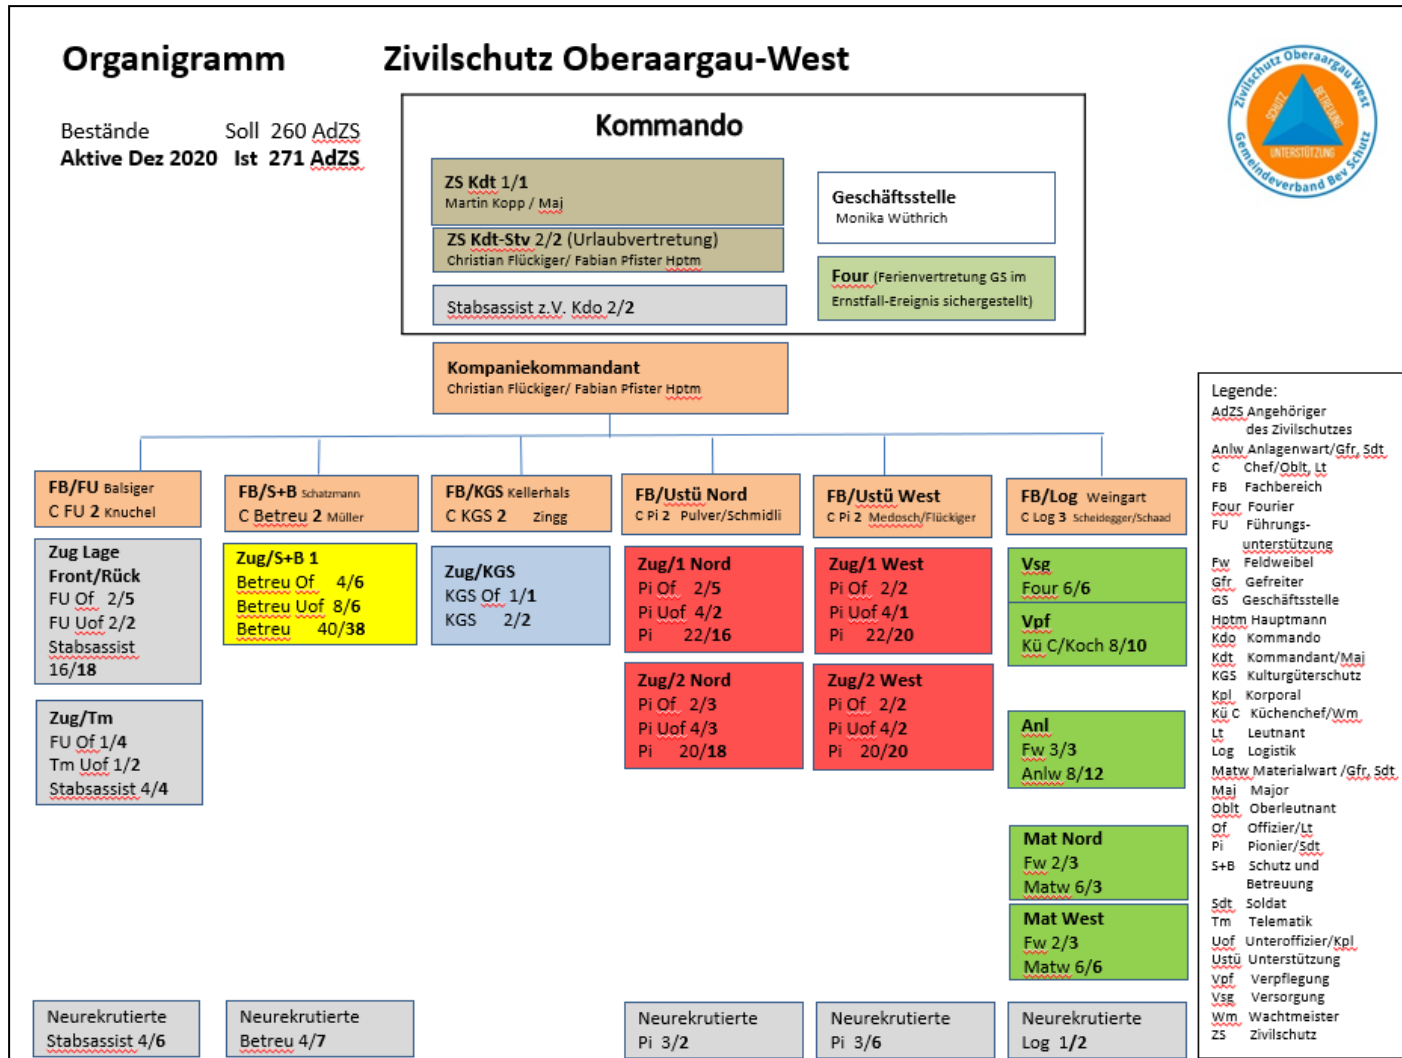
Organigramm Zivilschutz Oberaargau-West

Bestände Soll 260 AdZS
Aktive Dez 2020 Ist 271 AdZS

Zivilschutz Oberaargau West
SCHUTZ BETREUUNG UNTERSTÜTZUNG
Gemeindeverband Bev Schutz

Kommando

ZS Kdt 1/1
Martin Kopp / Maj

ZS Kdt-Stv 2/2 (Urlaubvertretung)
Christian Flückiger/ Fabian Pfister Hptm

Stabsassist z.V. Kdo 2/2

Geschäftsstelle
Monika Wüthrich

Four (Ferienvertretung GS im Ernstfall-Ereignis sichergestellt)

Kompaniekommandant
Christian Flückiger/ Fabian Pfister Hptm

FB/FU Balsiger
C FU 2 Knuchel

Zug Lage Front/Rück
FU Of 2/5
FU Uof 2/2
Stabsassist 16/18

Zug/Tm
FU Of 1/4
Tm Uof 1/2
Stabsassist 4/4

Neurekrutierte Stabsassist 4/6

FB/S+B Schatzmann
C Betreu 2 Müller

Zug/S+B 1
Betreu Of 4/6
Betreu Uof 8/6
Betreu 40/38

Neurekrutierte Betreu 4/7

FB/KGS Kellerhals
C KGS 2 Zingg

Zug/KGS
KGS Of 1/1
KGS 2/2

FB/Ustü Nord
C Pi 2 Pulver/Schmidli

Zug/1 Nord
Pi Of 2/5
Pi Uof 4/2
Pi 22/16

Zug/2 Nord
Pi Of 2/3
Pi Uof 4/3
Pi 20/18

Neurekrutierte Pi 3/2

FB/Ustü West
C Pi 2 Medosch/Flückiger

Zug/1 West
Pi Of 2/2
Pi Uof 4/1
Pi 22/20

Zug/2 West
Pi Of 2/2
Pi Uof 4/2
Pi 20/20

Neurekrutierte Pi 3/6

FB/Log Weingart
C Log 3 Scheidegger/Schaad

Vsg
Four 6/6

Vpf
Kü C/Koch 8/10

Anl
Fw 3/3
Anlw 8/12

Mat Nord
Fw 2/3
Matw 6/3

Mat West
Fw 2/3
Matw 6/6

Neurekrutierte Log 1/2

Legende:
AdZS Angehöriger des Zivilschutzes
Anlw Anlagenwart/Gfr, Sdt
C Chef/Oblt, Lt
FB Fachbereich
Four Fourier
FU Führungs-unterstützung
Fw Feldweibel
Gfr Gefreiter
GS Geschäftsstelle
Hptm Hauptmann
Kdo Kommando
Kdt Kommandant/Maj
KGS Kulturgüterschutz
Kpl Korporal
Kü C Küchenchef/Wm
Lt Leutnant
Log Logistik
Matw Materialwart /Gfr, Sdt
Maj Major
Oblt Oberleutnant
Of Offizier/Lt
Pi Pionier/Sdt
S+B Schutz und Betreuung
Sdt Soldat
Tm Telematik
Uof Unteroffizier/Kpl
Ustü Unterstützung
Vpf Verpflegung
Vsg Versorgung
Wm Wachtmeister
ZS Zivilschutz